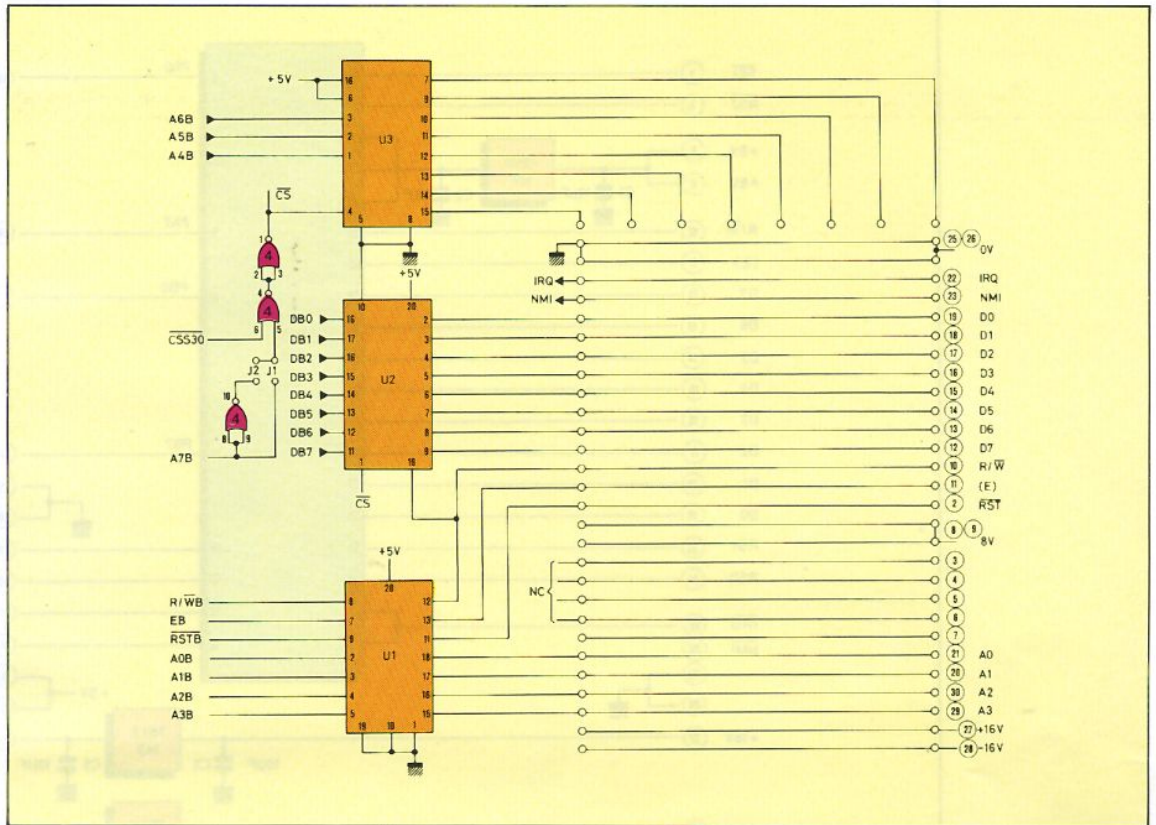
+5V
16
6
A6B
3
A5B
2
A4B
1
U3
7
9
10
11
12
13
14
15
$\overline{CS}$
4
5
8
1
4
2
3
4
6
5
$\overline{CSS30}$
+5V
10
20
DB0
16
DB1
17
DB2
18
DB3
15
DB4
14
DB5
13
DB6
12
DB7
11
U2
2
3
4
5
6
7
8
9
1
19
J2
J1
10
4
8
9
A7B
$\overline{CS}$
+5V
28
R/$\overline{W}$B
8
EB
7
$\overline{RST}$B
9
A0B
2
A1B
3
A2B
4
A3B
5
U1
12
13
11
18
17
16
15
19
10
1
25
26
0V
IRQ
22
IRQ
NMI
23
NMI
19
D0
18
D1
17
D2
16
D3
15
D4
14
D5
13
D6
12
D7
10
R/$\overline{W}$
11
(E)
2
$\overline{RST}$
8
9
8V
NC
3
4
5
6
7
21
A0
20
A1
30
A2
29
A3
27
+16V
28
-16V